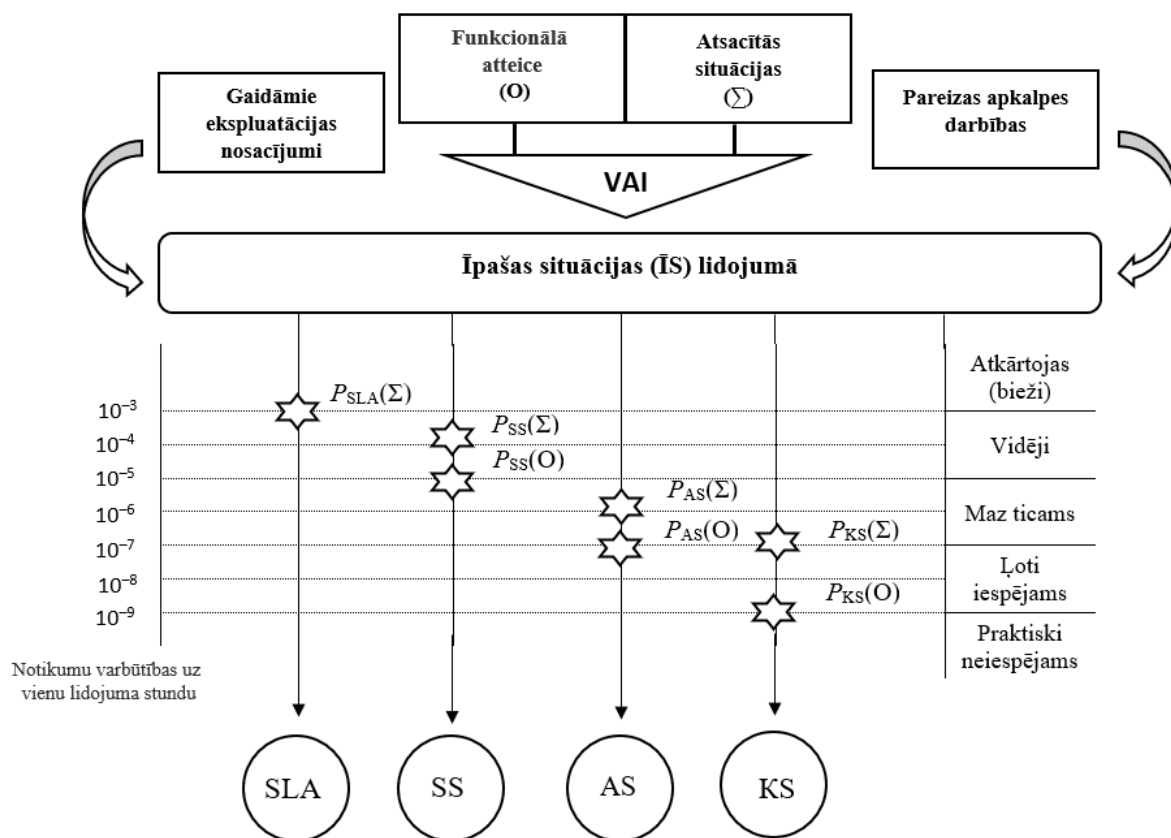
Funkcionālā atteice (O)

Atsacītās situācijas (∑)

Gaidāmie ekspluatācijas nosacījumi

Pareizas apkalpes darbības

VAI

Īpašas situācijas (ĪS) lidojumā

$P_{SLA}(\Sigma)$

$P_{SS}(\Sigma)$

$P_{SS}(O)$

$P_{AS}(\Sigma)$

$P_{AS}(O)$

$P_{KS}(\Sigma)$

$P_{KS}(O)$

$10^{-3}$
$10^{-4}$
$10^{-5}$
$10^{-6}$
$10^{-7}$
$10^{-8}$
$10^{-9}$

Atkārtojas (bieži)

Vidēji

Maz ticams

Ļoti iespējams

Praktiski neiespējams

Notikumu varbūtības uz vienu lidojuma stundu

SLA

SS

AS

KS